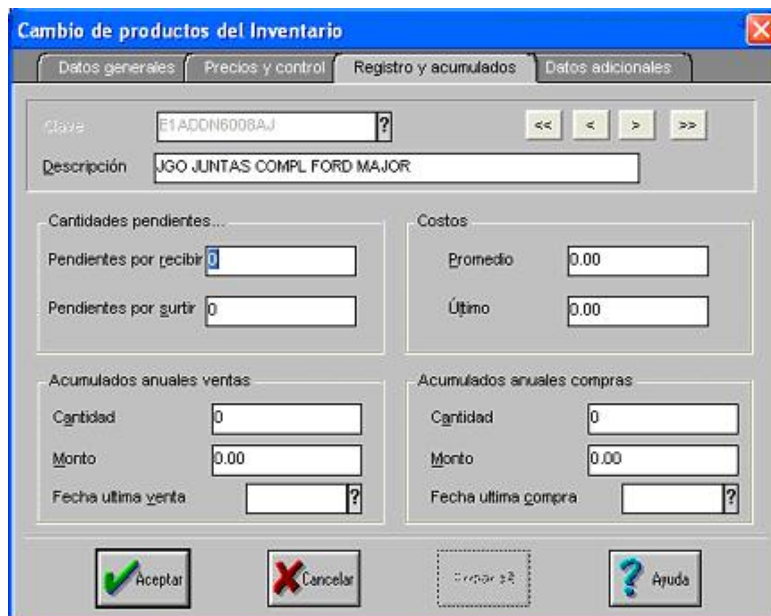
Cambio de productos del Inventario

Datos generales | Precios y control | Registro y acumulados | Datos adicionales

Clave E1ADDN6008AJ ?
<< < > >>

Descripción JGO JUNTAS COMPL FORD MAJOR

Cantidades pendientes...
Pendientes por recibir 0
Pendientes por surtir 0

Costos
Promedio 0.00
Último 0.00

Acumulados anuales ventas
Cantidad 0
Monto 0.00
Fecha ultima venta ?

Acumulados anuales compras
Cantidad 0
Monto 0.00
Fecha ultima compra ?

Aceptar
Cancelar
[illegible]
Ayuda